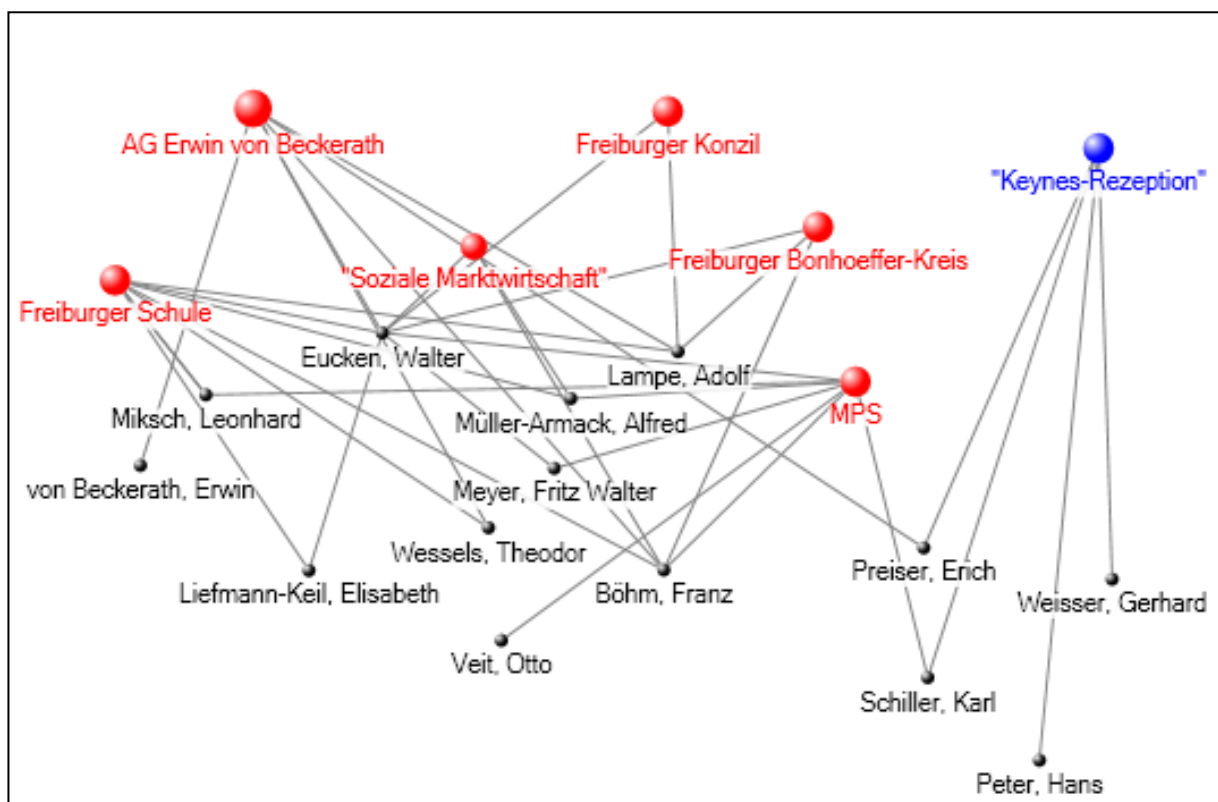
AG Erwin von Beckerath

Freiburger Konzil

"Keynes-Rezeption"

"Soziale Marktwirtschaft"

Freiburger Bonhoeffer-Kreis

Freiburger Schule

Eucken, Walter

Lampe, Adolf

MPS

Miksch, Leonhard

Müller-Armack, Alfred

von Beckerath, Erwin

Meyer, Fritz Walter

Wessels, Theodor

Liefmann-Keil, Elisabeth

Böhm, Franz

Preiser, Erich

Weisser, Gerhard

Veit, Otto

Schiller, Karl

Peter, Hans